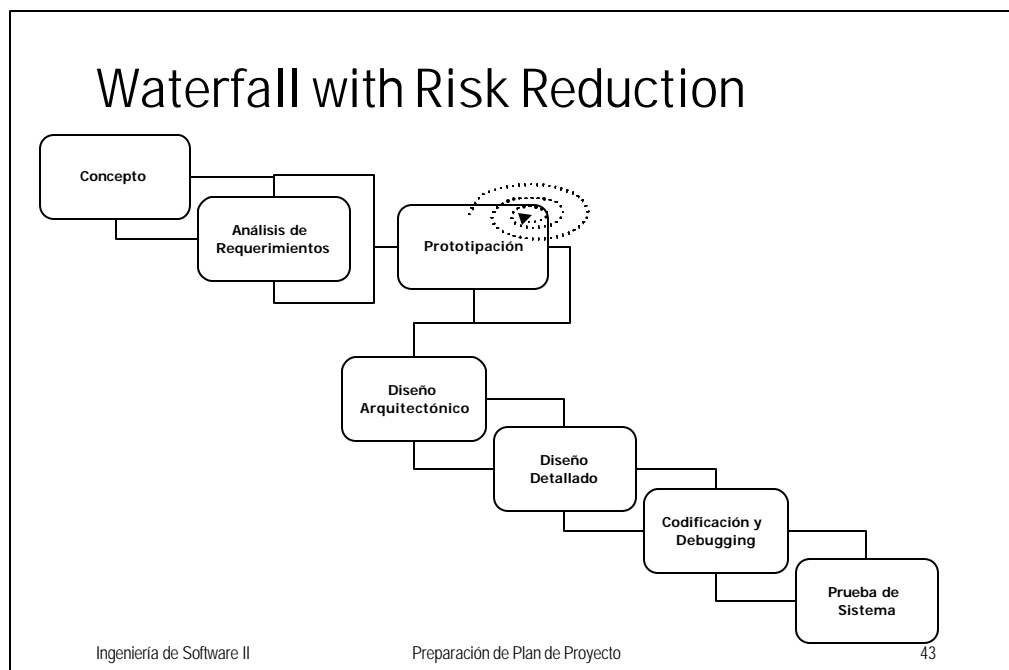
Waterfall with Risk Reduction

Concepto

Análisis de Requerimientos

Prototipación

Diseño Arquitectónico

Diseño Detallado

Codificación y Debugging

Prueba de Sistema

Ingeniería de Software II

Preparación de Plan de Proyecto

43